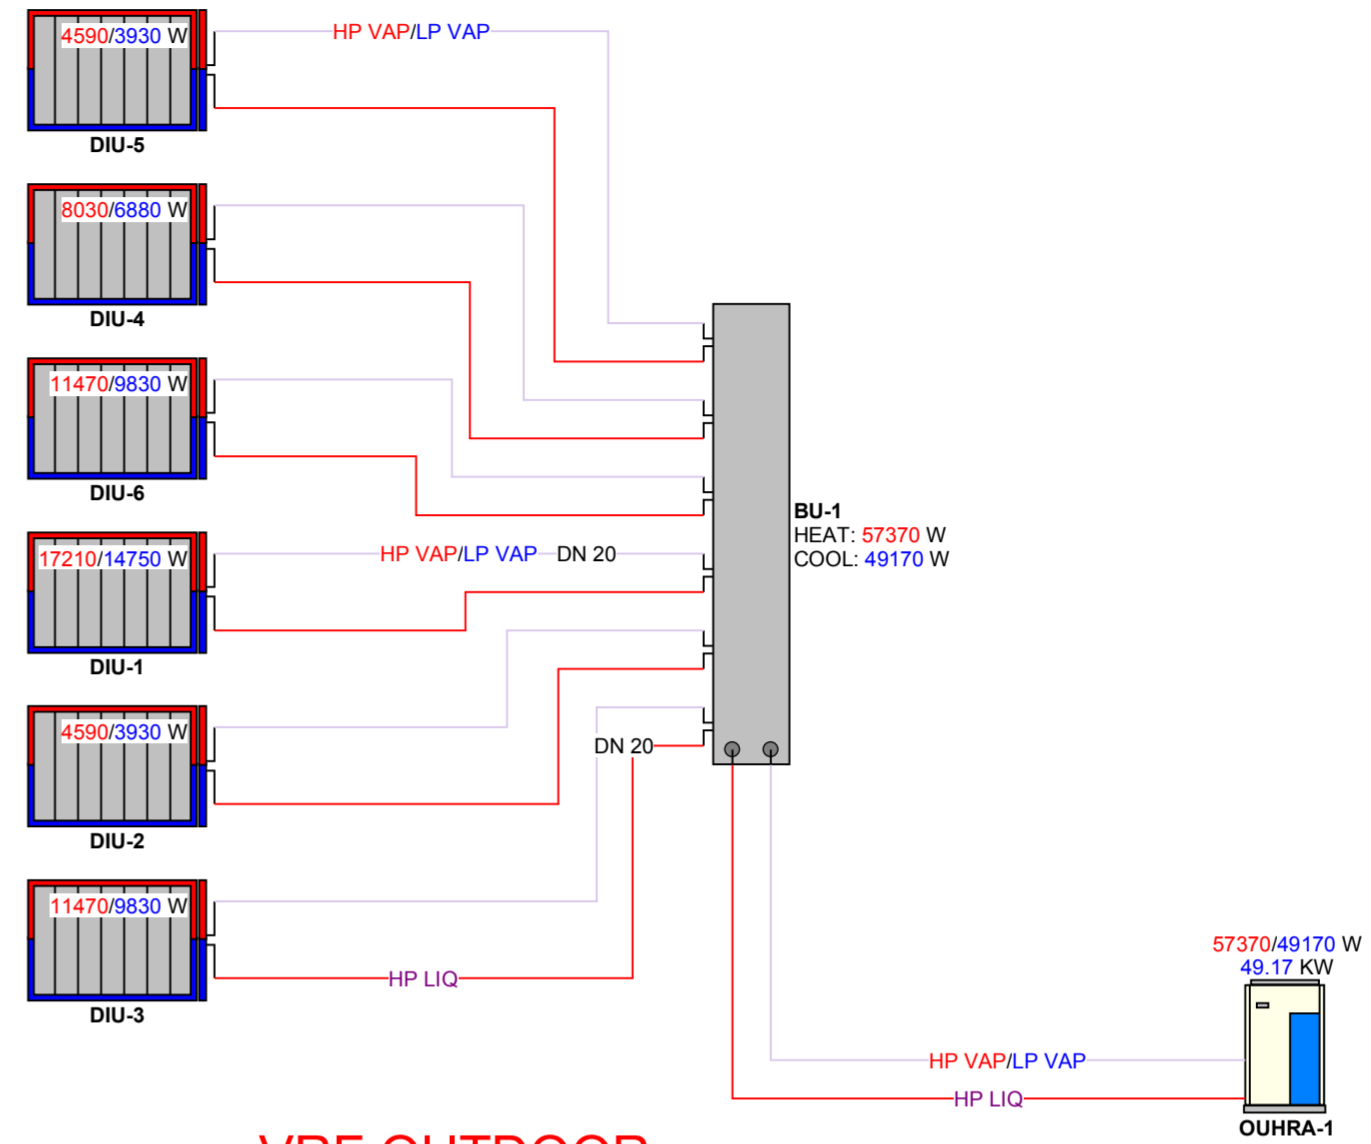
4590/3930 W
DIU-5
HP VAP/LP VAP
8030/6880 W
DIU-4
11470/9830 W
DIU-6
BU-1
HEAT: 57370 W
COOL: 49170 W
17210/14750 W
DIU-1
HP VAP/LP VAP DN 20
4590/3930 W
DIU-2
DN 20
11470/9830 W
DIU-3
HP LIQ
57370/49170 W
49.17 KW
HP VAP/LP VAP
HP LIQ
OUHRA-1
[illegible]